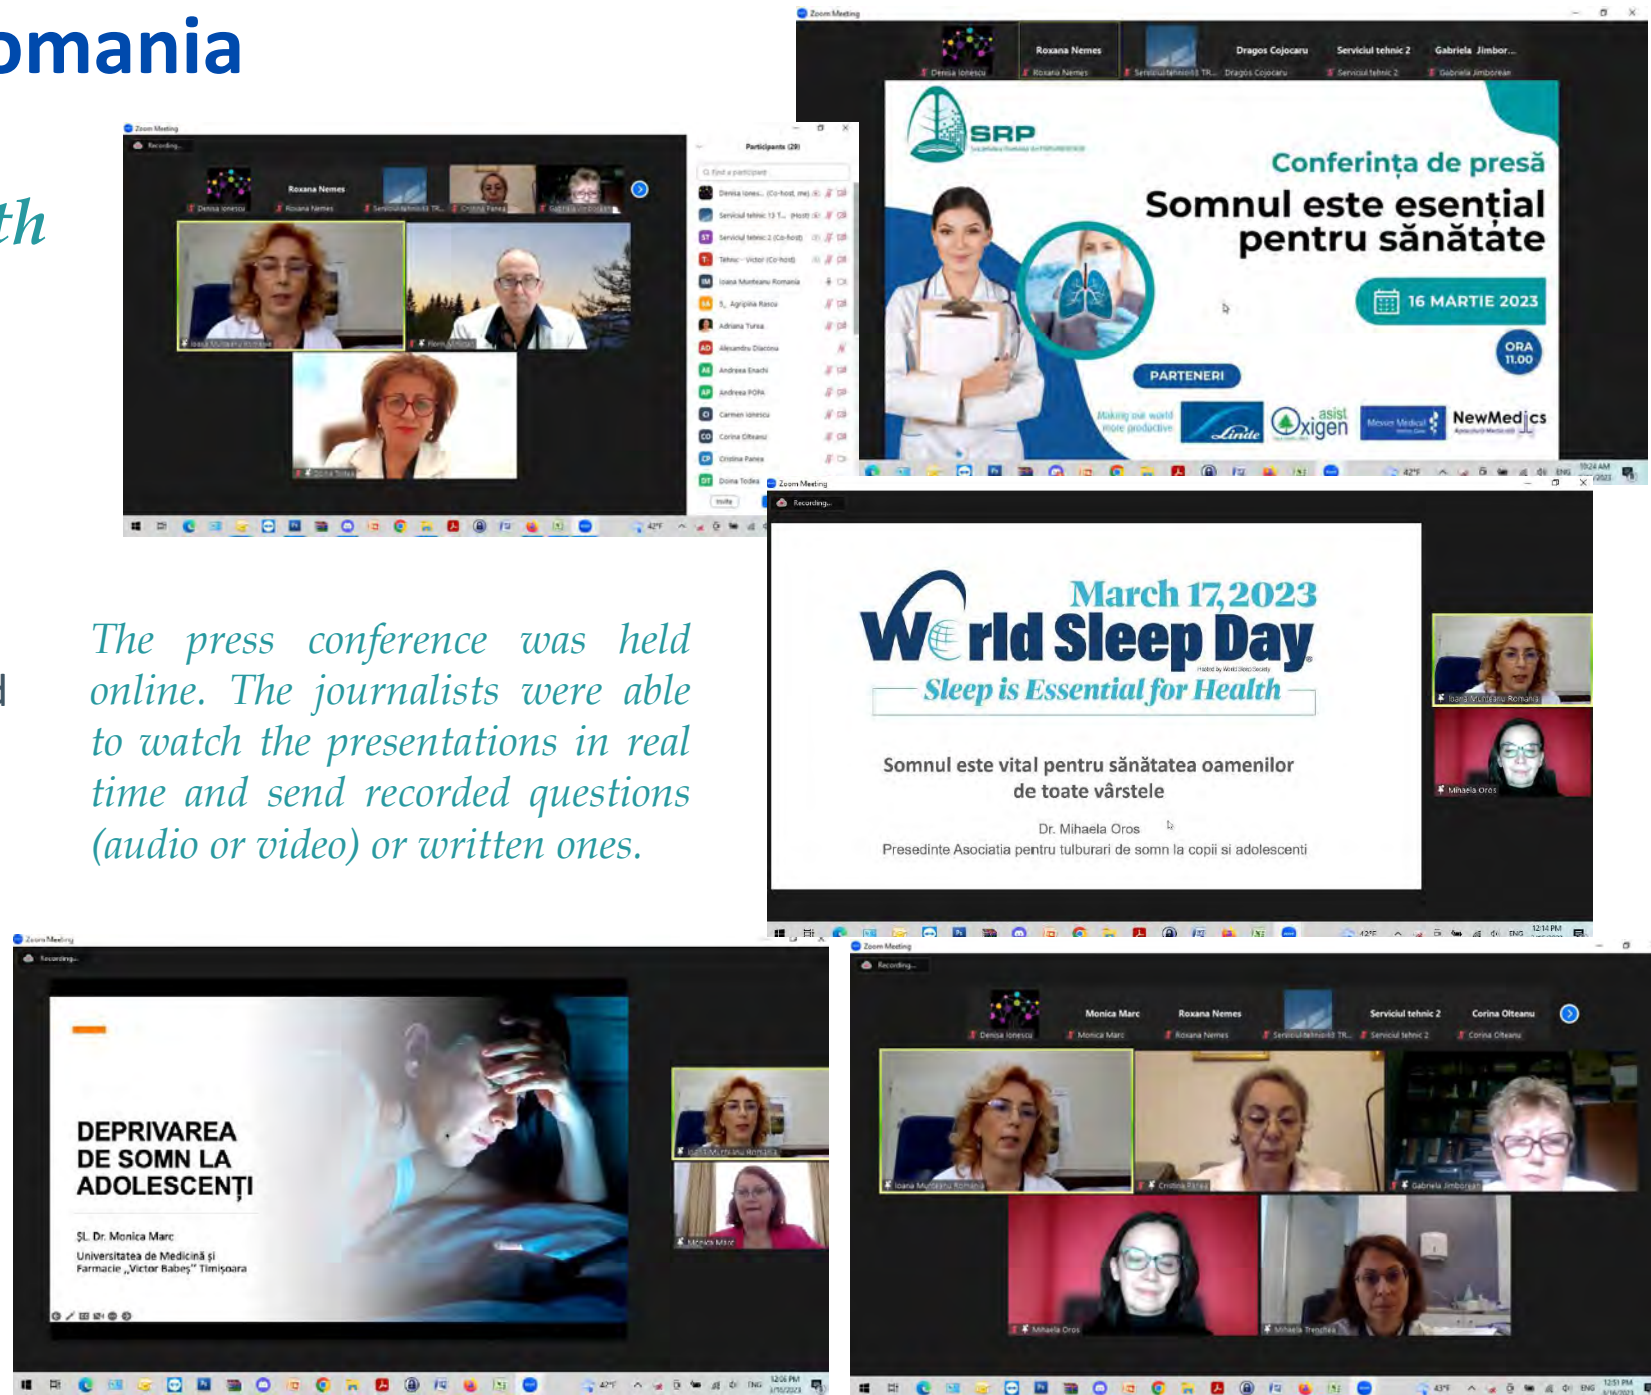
omania

th

The press conference was held online. The journalists were able to watch the presentations in real time and send recorded questions (audio or video) or written ones.

Zoom Meeting
Recording...
Roxana Nemes
Denisa Ionescu
Roxana Nemes
Corina Panea
Ioana Munteanu Romania
Florin Mihaltan
Doina Todea
Participants (29)
Find a participant
Denisa Ionescu (Co-host, me)
Serviciul tehnic 13 T... (Host)
Serviciul tehnic 2 (Co-host)
Tehnic - Victor (Co-host)
Ioana Munteanu Romania
5_ Agripina Rascu
Adriana Turea
Alexandru Diaconu
Andreea Enachi
Andreea POPA
Carmen Ionescu
Corina Olteanu
Cristina Panea
Doina Todea
Invite

Zoom Meeting
Roxana Nemes
Dragos Cojocaru
Serviciul tehnic 2
Gabriela Jimbor...
Denisa Ionescu
Roxana Nemes
Dragos Cojocaru
Serviciul tehnic 2
Gabriela Jimborean
SRP
Conferința de presă
Somnul este esențial pentru sănătate
16 MARTIE 2023
ORA 11.00
PARTENERI
Linde
asist Oxigen
Messer Medical
NewMedics

Zoom Meeting
Recording...
March 17, 2023
World Sleep Day
Sleep is Essential for Health
Somnul este vital pentru sănătatea oamenilor de toate vârstele
Dr. Mihaela Oros
Presedinte Asociatia pentru tulburari de somn la copii si adolescenti
Ioana Munteanu Romania
Mihaela Oros

Zoom Meeting
Recording...
DEPRIVAREA DE SOMN LA ADOLESCENȚI
ŞL. Dr. Monica Marc
Universitatea de Medicină şi Farmacie „Victor Babeş" Timişoara
Ioana Munteanu Romania
Monica Marc

Zoom Meeting
Recording...
Monica Marc
Roxana Nemes
Serviciul tehnic 2
Corina Olteanu
Denisa Ionescu
Monica Marc
Roxana Nemes
Serviciul tehnic 2
Corina Olteanu
Ioana Munteanu Romania
Cristina Panea
Gabriela Jimborean
Mihaela Oros
Mihaela Trenchea